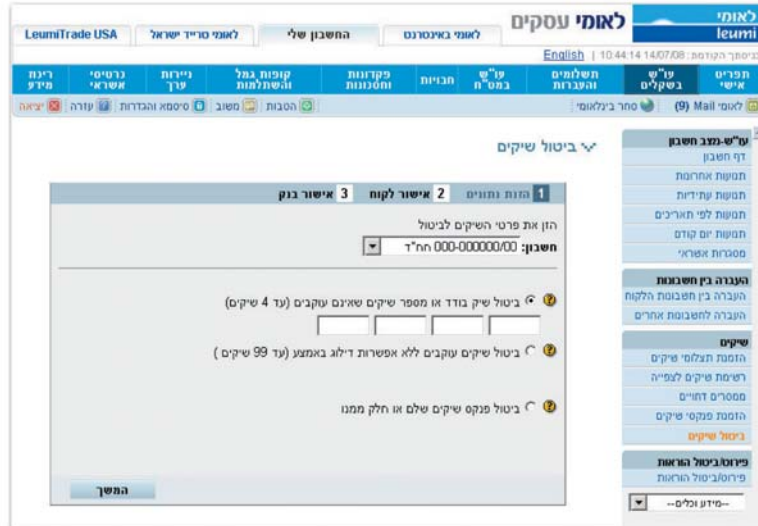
לאומי leumi
לאומי עסקים
לאומי באינטרנט
החשבון שלי
לאומי טרייד ישראל
LeumiTrade USA
English | 10:44:14 14/07/08 :כניסתך הקודמת

תפריט אישי
עו"ש בשקלים
תשלומים והעברות
עו"ש במט"ח
חבויות
פקדונות וחסכונות
קופות גמל והשתלמות
ניירות ערך
כרטיסי אשראי
ריבית מידע

לאומי Mail (9)
סחר בינלאומי
יציאה
עזרה
סיסמא והגדרות
משוב
הסבות

עו"ש-מצב חשבון
דף חשבון
תנועות אחרונות
תנועות עתידיות
תנועות לפי תאריכים
תנועות יום קודם
מסגרות אשראי

העברה בין חשבונות
העברה בין חשבונות הלקוח
העברה לחשבונות אחרים

שיקים
הזמנת תצלומי שיקים
רשימת שיקים לגביה
מסמכים דחויים
הזמנת פנקסי שיקים
ביטול שיקים

פירוט/ביטול הוראות
פירוט/ביטול הוראות

--מידע וכלים--

ביטול שיקים

1 הזנת נתונים
2 אישור לקוח
3 אישור בנק

הזן את פרטי השיקים לביטול
חשבון: 000-000000/00 חח"ד

ביטול שיק בודד או מספר שיקים שאינם עוקבים (עד 4 שיקים)
ביטול שיקים עוקבים ללא אפשרות דילוג באמצע (עד 99 שיקים )
ביטול פנקס שיקים שלם או חלק ממנו

המשך